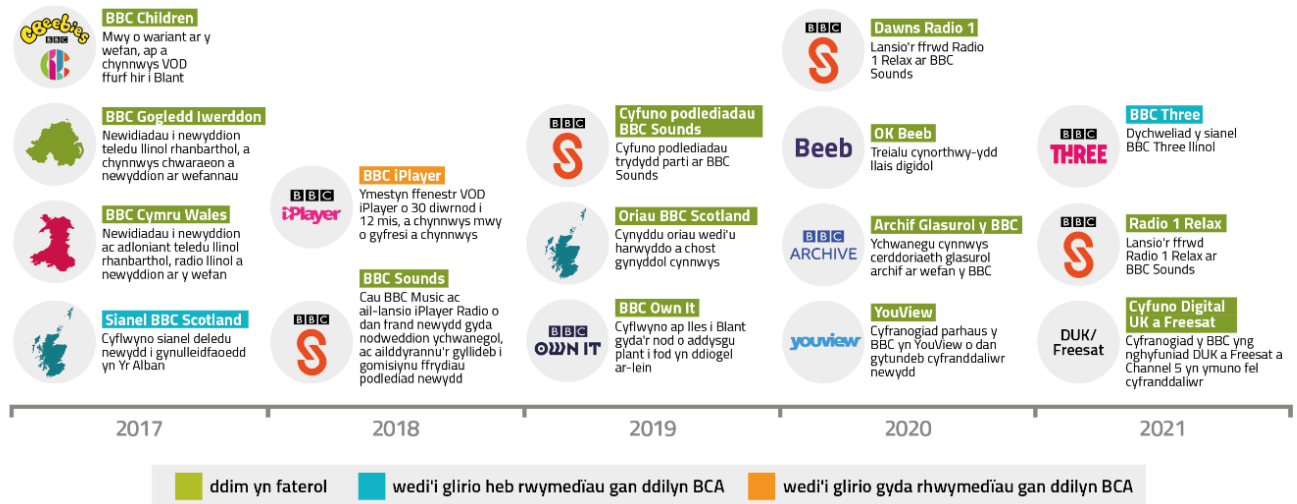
CBeebies BBC

BBC Children
Mwy o wariant ar y wefan, ap a chynnwys VOD ffurf hir i Blant

BBC Gogledd Iwerddon
Newidiadau i newyddion teledu llinol rhanbarthol, a chynnwys chwaraeon a newyddion ar wefannau

BBC Cymru Wales
Newidiadau i newyddion ac adloniant teledu llinol rhanbarthol, radio llinol a newyddion ar y wefan

Sianel BBC Scotland
Cyflwyno sianel deledu newydd i gynulleidfaoedd yn Yr Alban

BBC iPlayer

BBC iPlayer
Ymestyn ffenestr VOD iPlayer o 30 diwrnod i 12 mis, a chynnwys mwy o gyfresi a chynnwys

BBC

BBC Sounds
Cau BBC Music ac ail-lansio iPlayer Radio o dan frand newydd gyda nodweddion ychwanegol, ac ailddyrannu'r gyllideb i gomisiynu ffrydiau podlediad newydd

BBC

Cyfuno podlediadau BBC Sounds
Cyfuno podlediadau trydydd parti ar BBC Sounds

Oriau BBC Scotland
Cynyddu oriau wedi'u harwyddo a chost gynyddol cynnwys

BBC OWN IT

BBC Own It
Cyflwyno ap lles i Blant gyda'r nod o addysgu plant i fod yn ddiogel ar-lein

BBC

Dawns Radio 1
Lansio'r ffrwd Radio 1 Relax ar BBC Sounds

Beeb

OK Beeb
Treialu cynorthwy-ydd llais digidol

BBC ARCHIVE

Archif Glasurol y BBC
Ychwanegu cynnwys cerddoriaeth glasurol archif ar wefan y BBC

youview

YouView
Cyfranogiad parhaus y BBC yn YouView o dan gytundeb cyfranddaliwr newydd

BBC THREE

BBC Three
Dychweliad y sianel BBC Three llinol

BBC

Radio 1 Relax
Lansio'r ffrwd Radio 1 Relax ar BBC Sounds

DUK/ Freesat

Cyfuno Digital UK a Freesat
Cyfranogiad y BBC yng nghyfuniad DUK a Freesat a Channel 5 yn ymuno fel cyfranddaliwr

2017 2018 2019 2020 2021

ddim yn faterol
wedi'i glirio heb rwymedïau gan ddilyn BCA
wedi'i glirio gyda rhwymedïau gan ddilyn BCA